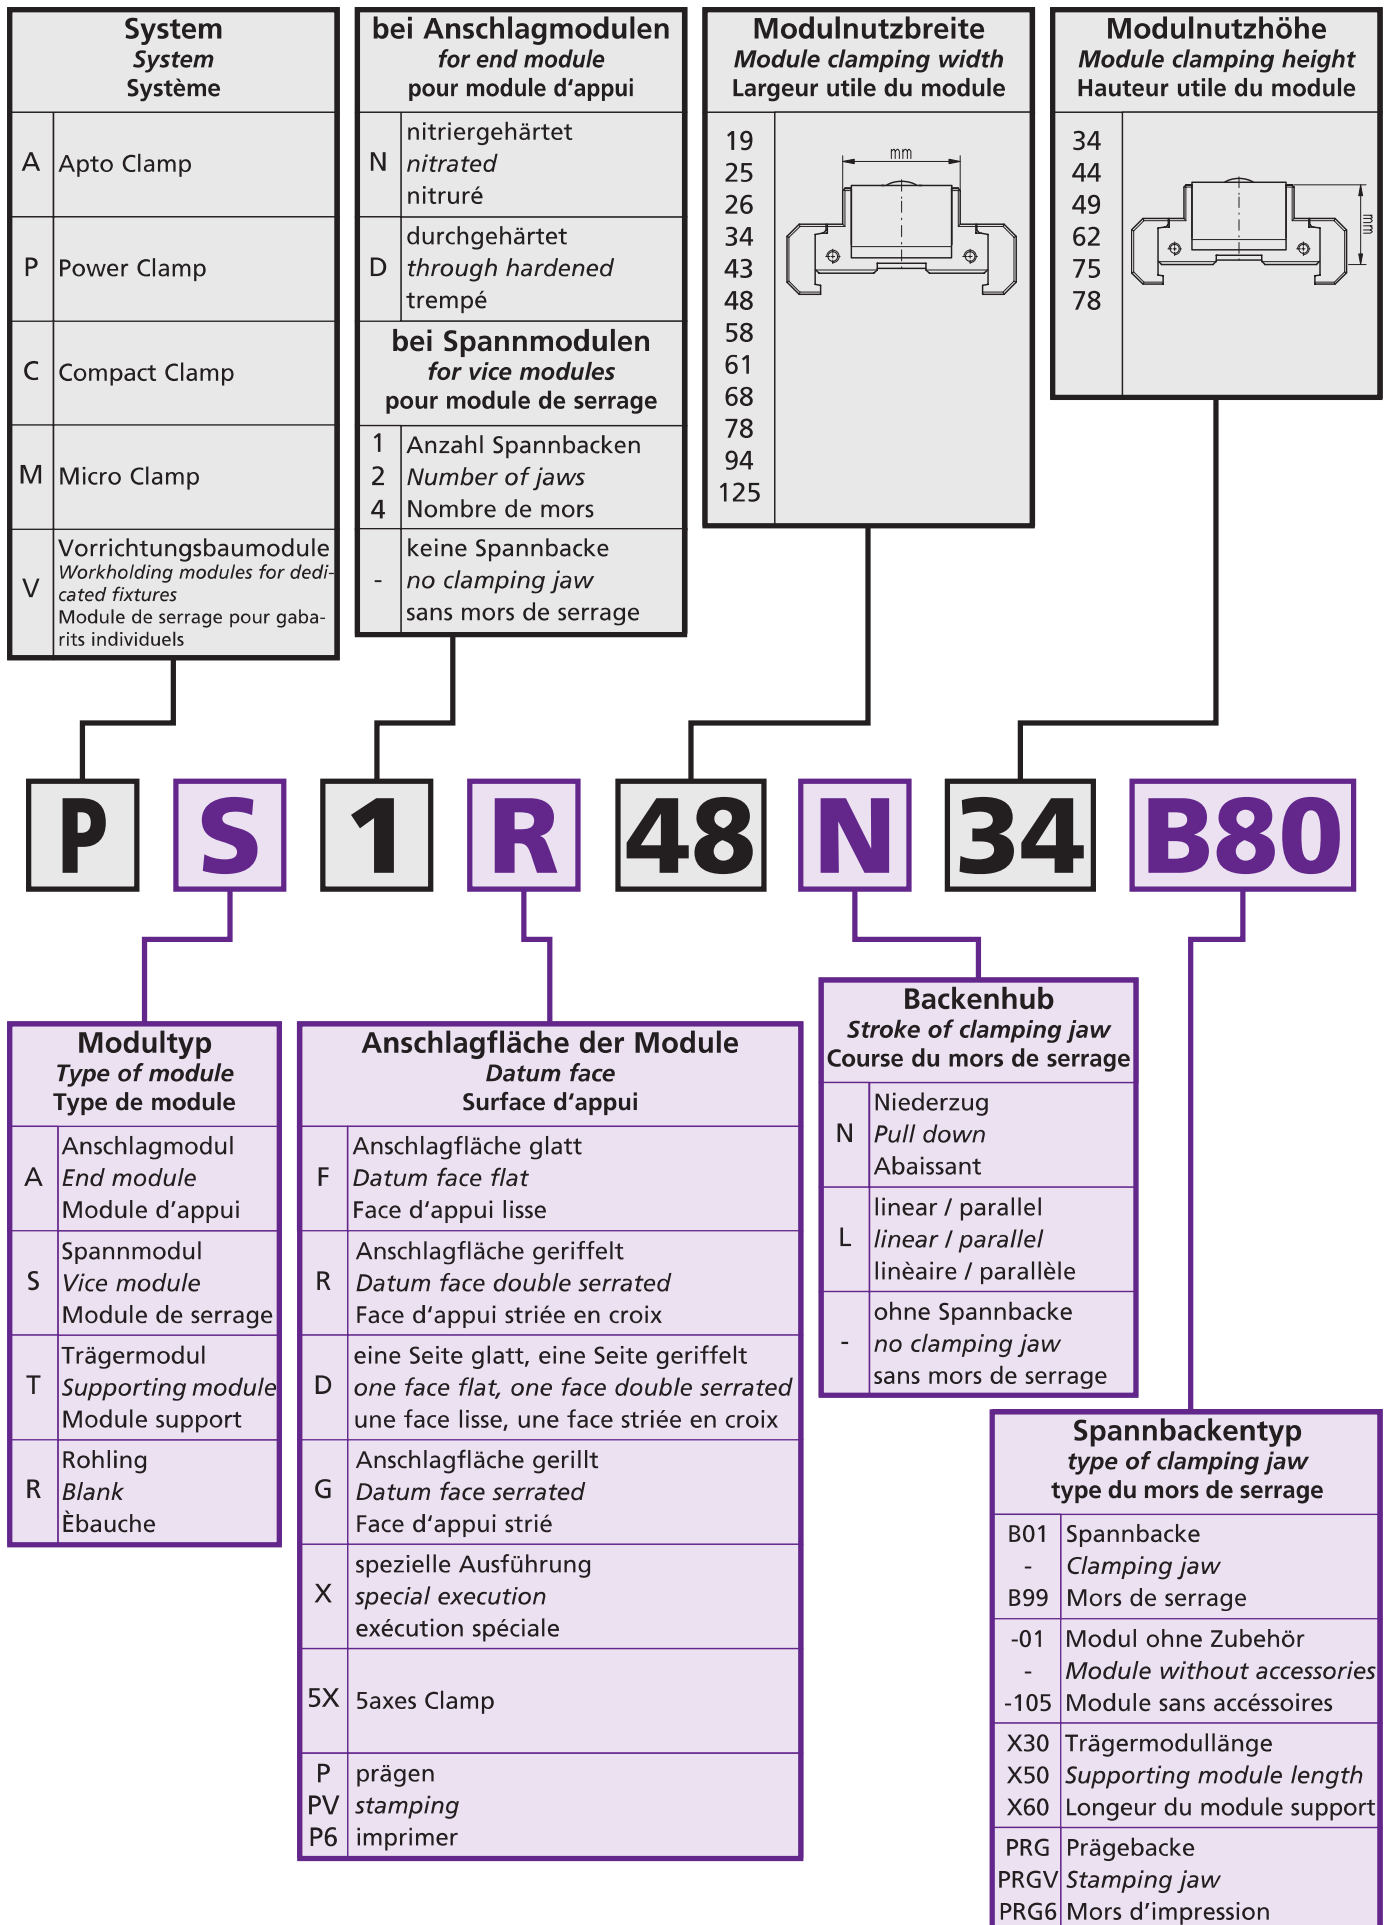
| System<br>*System*<br>Système | |
|---|---|
| A | Apto Clamp |
| P | Power Clamp |
| C | Compact Clamp |
| M | Micro Clamp |
| V | Vorrichtungsbaumodule<br>*Workholding modules for dedicated fixtures*<br>Module de serrage pour gabarits individuels |

| bei Anschlagmodulen<br>*for end module*<br>pour module d'appui | |
|---|---|
| N | nitriergehärtet<br>*nitrated*<br>nitruré |
| D | durchgehärtet<br>*through hardened*<br>trempé |

| bei Spannmodulen<br>*for vice modules*<br>pour module de serrage | |
|---|---|
| 1<br>2<br>4 | Anzahl Spannbacken<br>*Number of jaws*<br>Nombre de mors |
| - | keine Spannbacke<br>*no clamping jaw*<br>sans mors de serrage |

| Modulnutzbreite<br>*Module clamping width*<br>Largeur utile du module |
|---|
| 19<br>25<br>26<br>34<br>43<br>48<br>58<br>61<br>68<br>78<br>94<br>125 |

mm

| Modulnutzhöhe<br>*Module clamping height*<br>Hauteur utile du module |
|---|
| 34<br>44<br>49<br>62<br>75<br>78 |

mm

P S 1 R 48 N 34 B80

| Modultyp<br>*Type of module*<br>Type de module | |
|---|---|
| A | Anschlagmodul<br>*End module*<br>Module d'appui |
| S | Spannmodul<br>*Vice module*<br>Module de serrage |
| T | Trägermodul<br>*Supporting module*<br>Module support |
| R | Rohling<br>*Blank*<br>Èbauche |

| Anschlagfläche der Module<br>*Datum face*<br>Surface d'appui | |
|---|---|
| F | Anschlagfläche glatt<br>*Datum face flat*<br>Face d'appui lisse |
| R | Anschlagfläche geriffelt<br>*Datum face double serrated*<br>Face d'appui striée en croix |
| D | eine Seite glatt, eine Seite geriffelt<br>*one face flat, one face double serrated*<br>une face lisse, une face striée en croix |
| G | Anschlagfläche gerillt<br>*Datum face serrated*<br>Face d'appui strié |
| X | spezielle Ausführung<br>*special execution*<br>exécution spéciale |
| 5X | 5axes Clamp |
| P<br>PV<br>P6 | prägen<br>*stamping*<br>imprimer |

| Backenhub<br>*Stroke of clamping jaw*<br>Course du mors de serrage | |
|---|---|
| N | Niederzug<br>*Pull down*<br>Abaissant |
| L | linear / parallel<br>*linear / parallel*<br>linèaire / parallèle |
| - | ohne Spannbacke<br>*no clamping jaw*<br>sans mors de serrage |

| Spannbackentyp<br>*type of clamping jaw*<br>type du mors de serrage | |
|---|---|
| B01<br>-<br>B99 | Spannbacke<br>*Clamping jaw*<br>Mors de serrage |
| -01<br>-<br>-105 | Modul ohne Zubehör<br>*Module without accessories*<br>Module sans accéssoires |
| X30<br>X50<br>X60 | Trägermodullänge<br>*Supporting module length*<br>Longeur du module support |
| PRG<br>PRGV<br>PRG6 | Prägebacke<br>*Stamping jaw*<br>Mors d'impression |